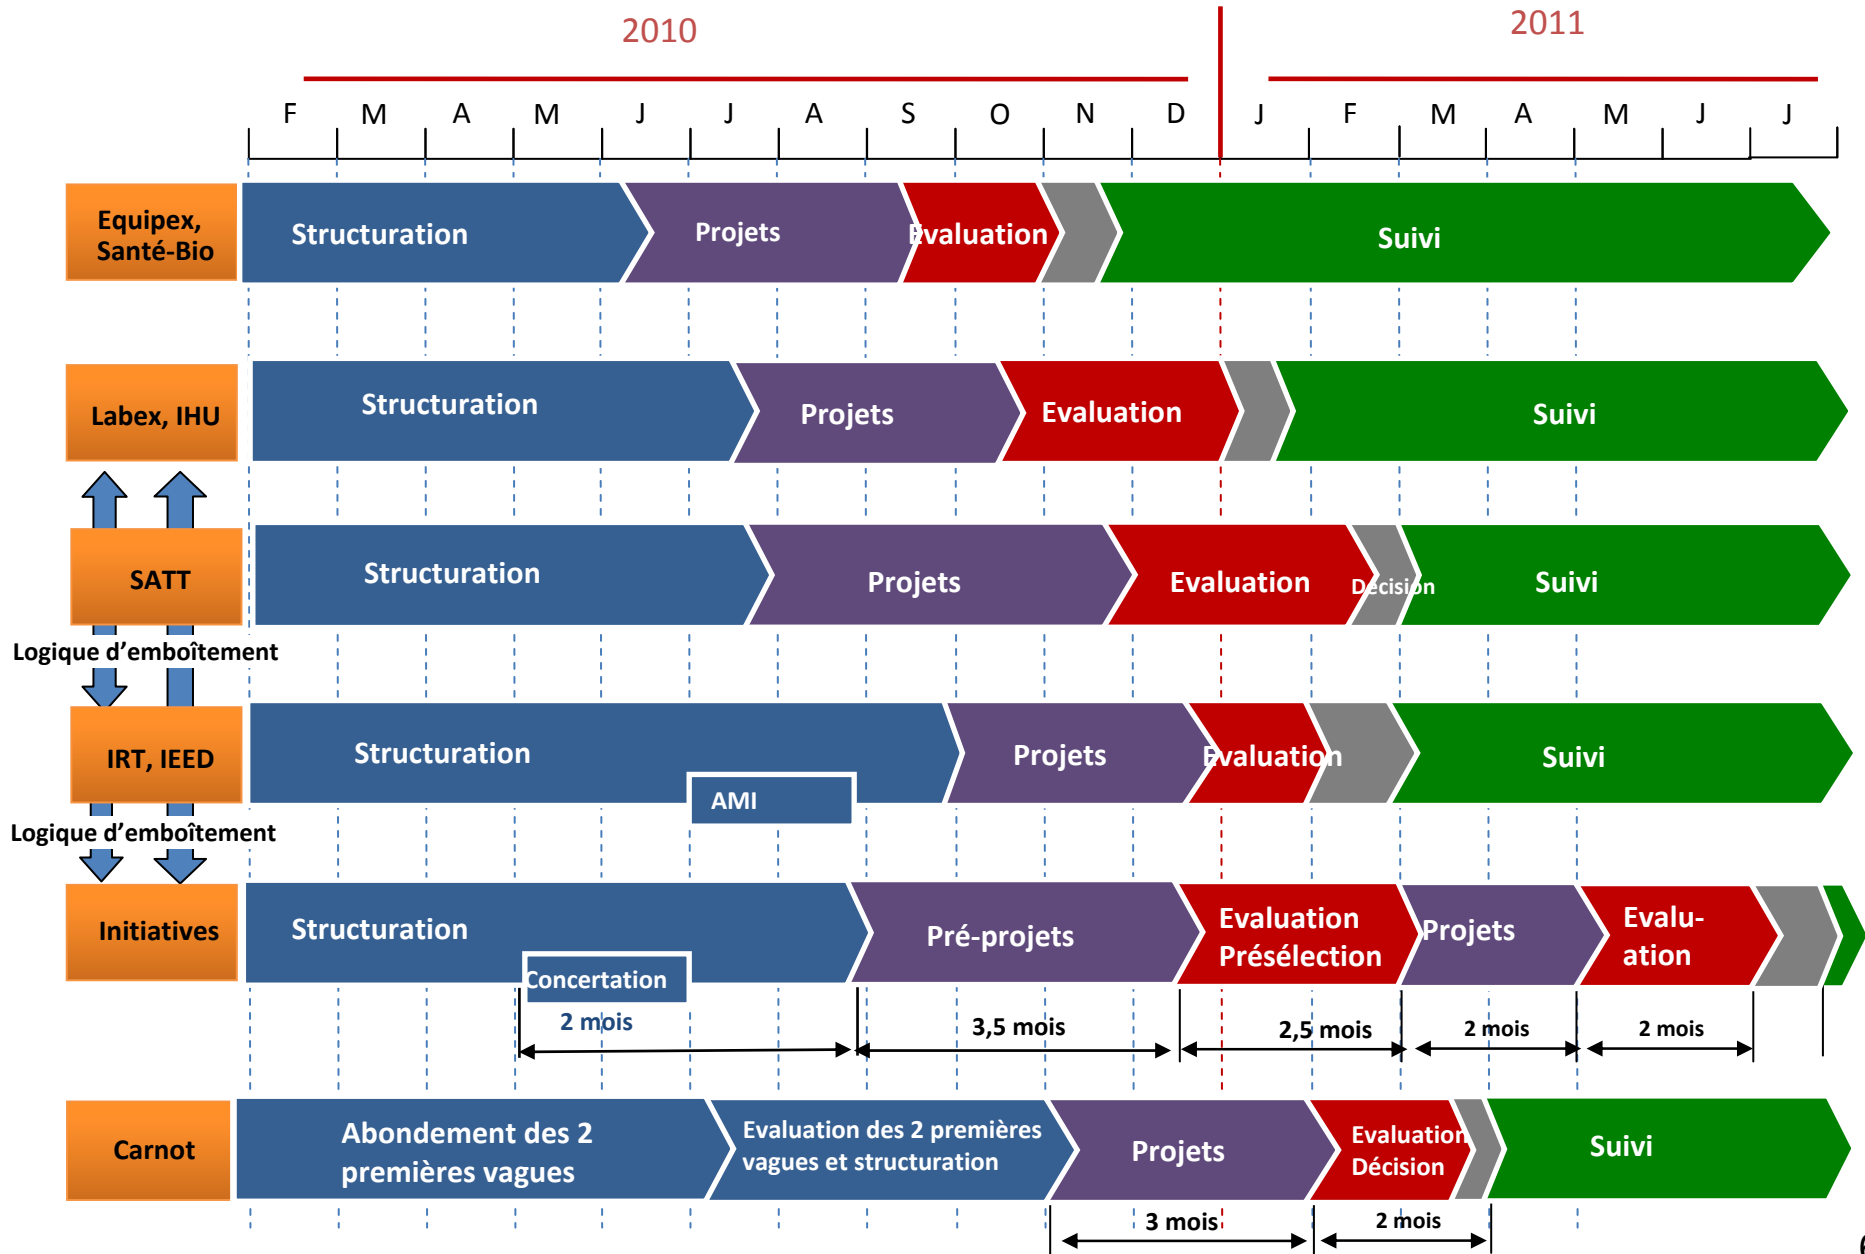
2010

2011

F M A M J J A S O N D J F M A M J J

Equipex, Santé-Bio
Structuration
Projets
Evaluation
Suivi

Labex, IHU
Structuration
Projets
Evaluation
Suivi

SATT
Structuration
Projets
Evaluation
Décision
Suivi

Logique d'emboîtement

IRT, IEED
Structuration
AMI
Projets
Evaluation
Suivi

Logique d'emboîtement

Initiatives
Structuration
Concertation
Pré-projets
Evaluation Présélection
Projets
Evalu-ation

2 mois
3,5 mois
2,5 mois
2 mois
2 mois

Carnot
Abondement des 2 premières vagues
Evaluation des 2 premières vagues et structuration
Projets
Evaluation Décision
Suivi

3 mois
2 mois